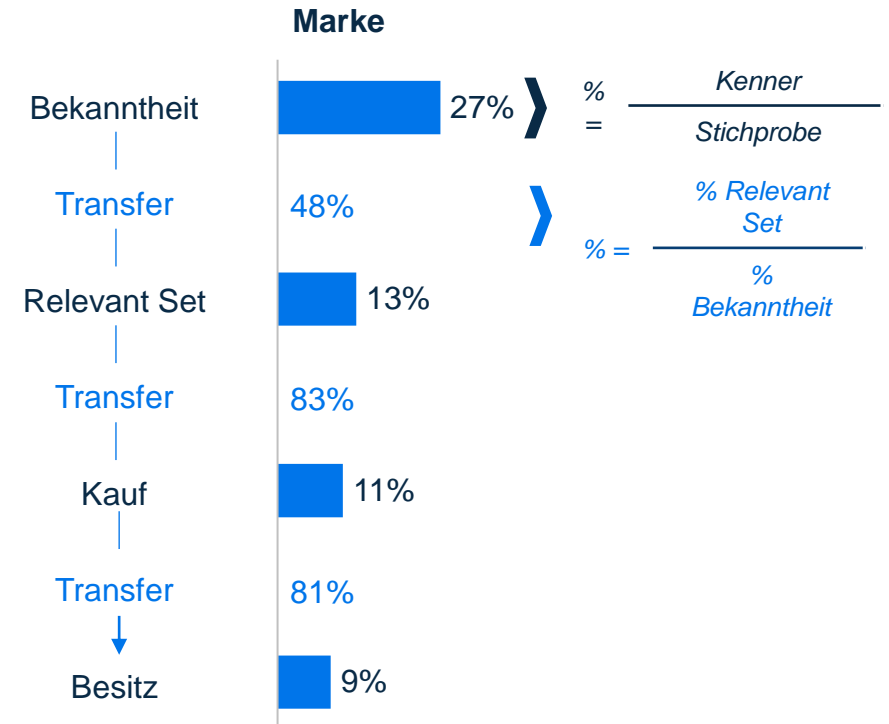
Marke

Bekanntheit
27%
% = $\frac{\text{Kenner}}{\text{Stichprobe}}$

Transfer
48%
% = $\frac{\text{\% Relevant Set}}{\text{\% Bekanntheit}}$

Relevant Set
13%

Transfer
83%

Kauf
11%

Transfer
81%

Besitz
9%